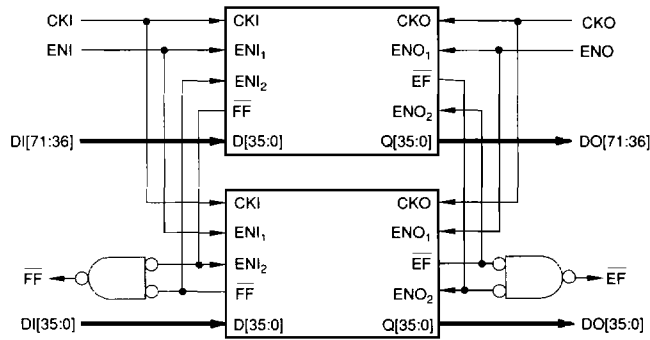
CKI
ENI
CKO
ENO

CKI
$ENI_1$
$ENI_2$
$\overline{FF}$
D[35:0]
CKO
$ENO_1$
$\overline{EF}$
$ENO_2$
Q[35:0]

DI[71:36]
DO[71:36]

CKI
$ENI_1$
$ENI_2$
$\overline{FF}$
D[35:0]
CKO
$ENO_1$
$\overline{EF}$
$ENO_2$
Q[35:0]

$\overline{FF}$
$\overline{EF}$
DI[35:0]
DO[35:0]